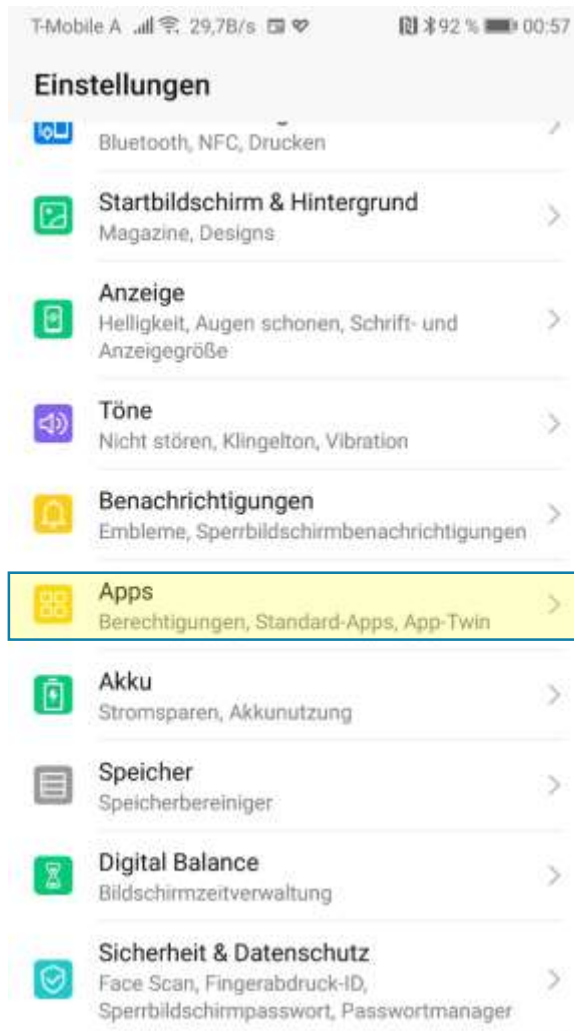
T-Mobile A 29,7B/s 92 % 00:57

Einstellungen

Bluetooth, NFC, Drucken

Startbildschirm & Hintergrund
Magazine, Designs

Anzeige
Helligkeit, Augen schonen, Schrift- und Anzeigegröße

Töne
Nicht stören, Klingelton, Vibration

Benachrichtigungen
Embleme, Sperrbildschirmbenachrichtigungen

Apps
Berechtigungen, Standard-Apps, App-Twin

Akku
Stromsparen, Akkunutzung

Speicher
Speicherbereiniger

Digital Balance
Bildschirmzeitverwaltung

Sicherheit & Datenschutz
Face Scan, Fingerabdruck-ID, Sperrbildschirmpasswort, Passwortmanager